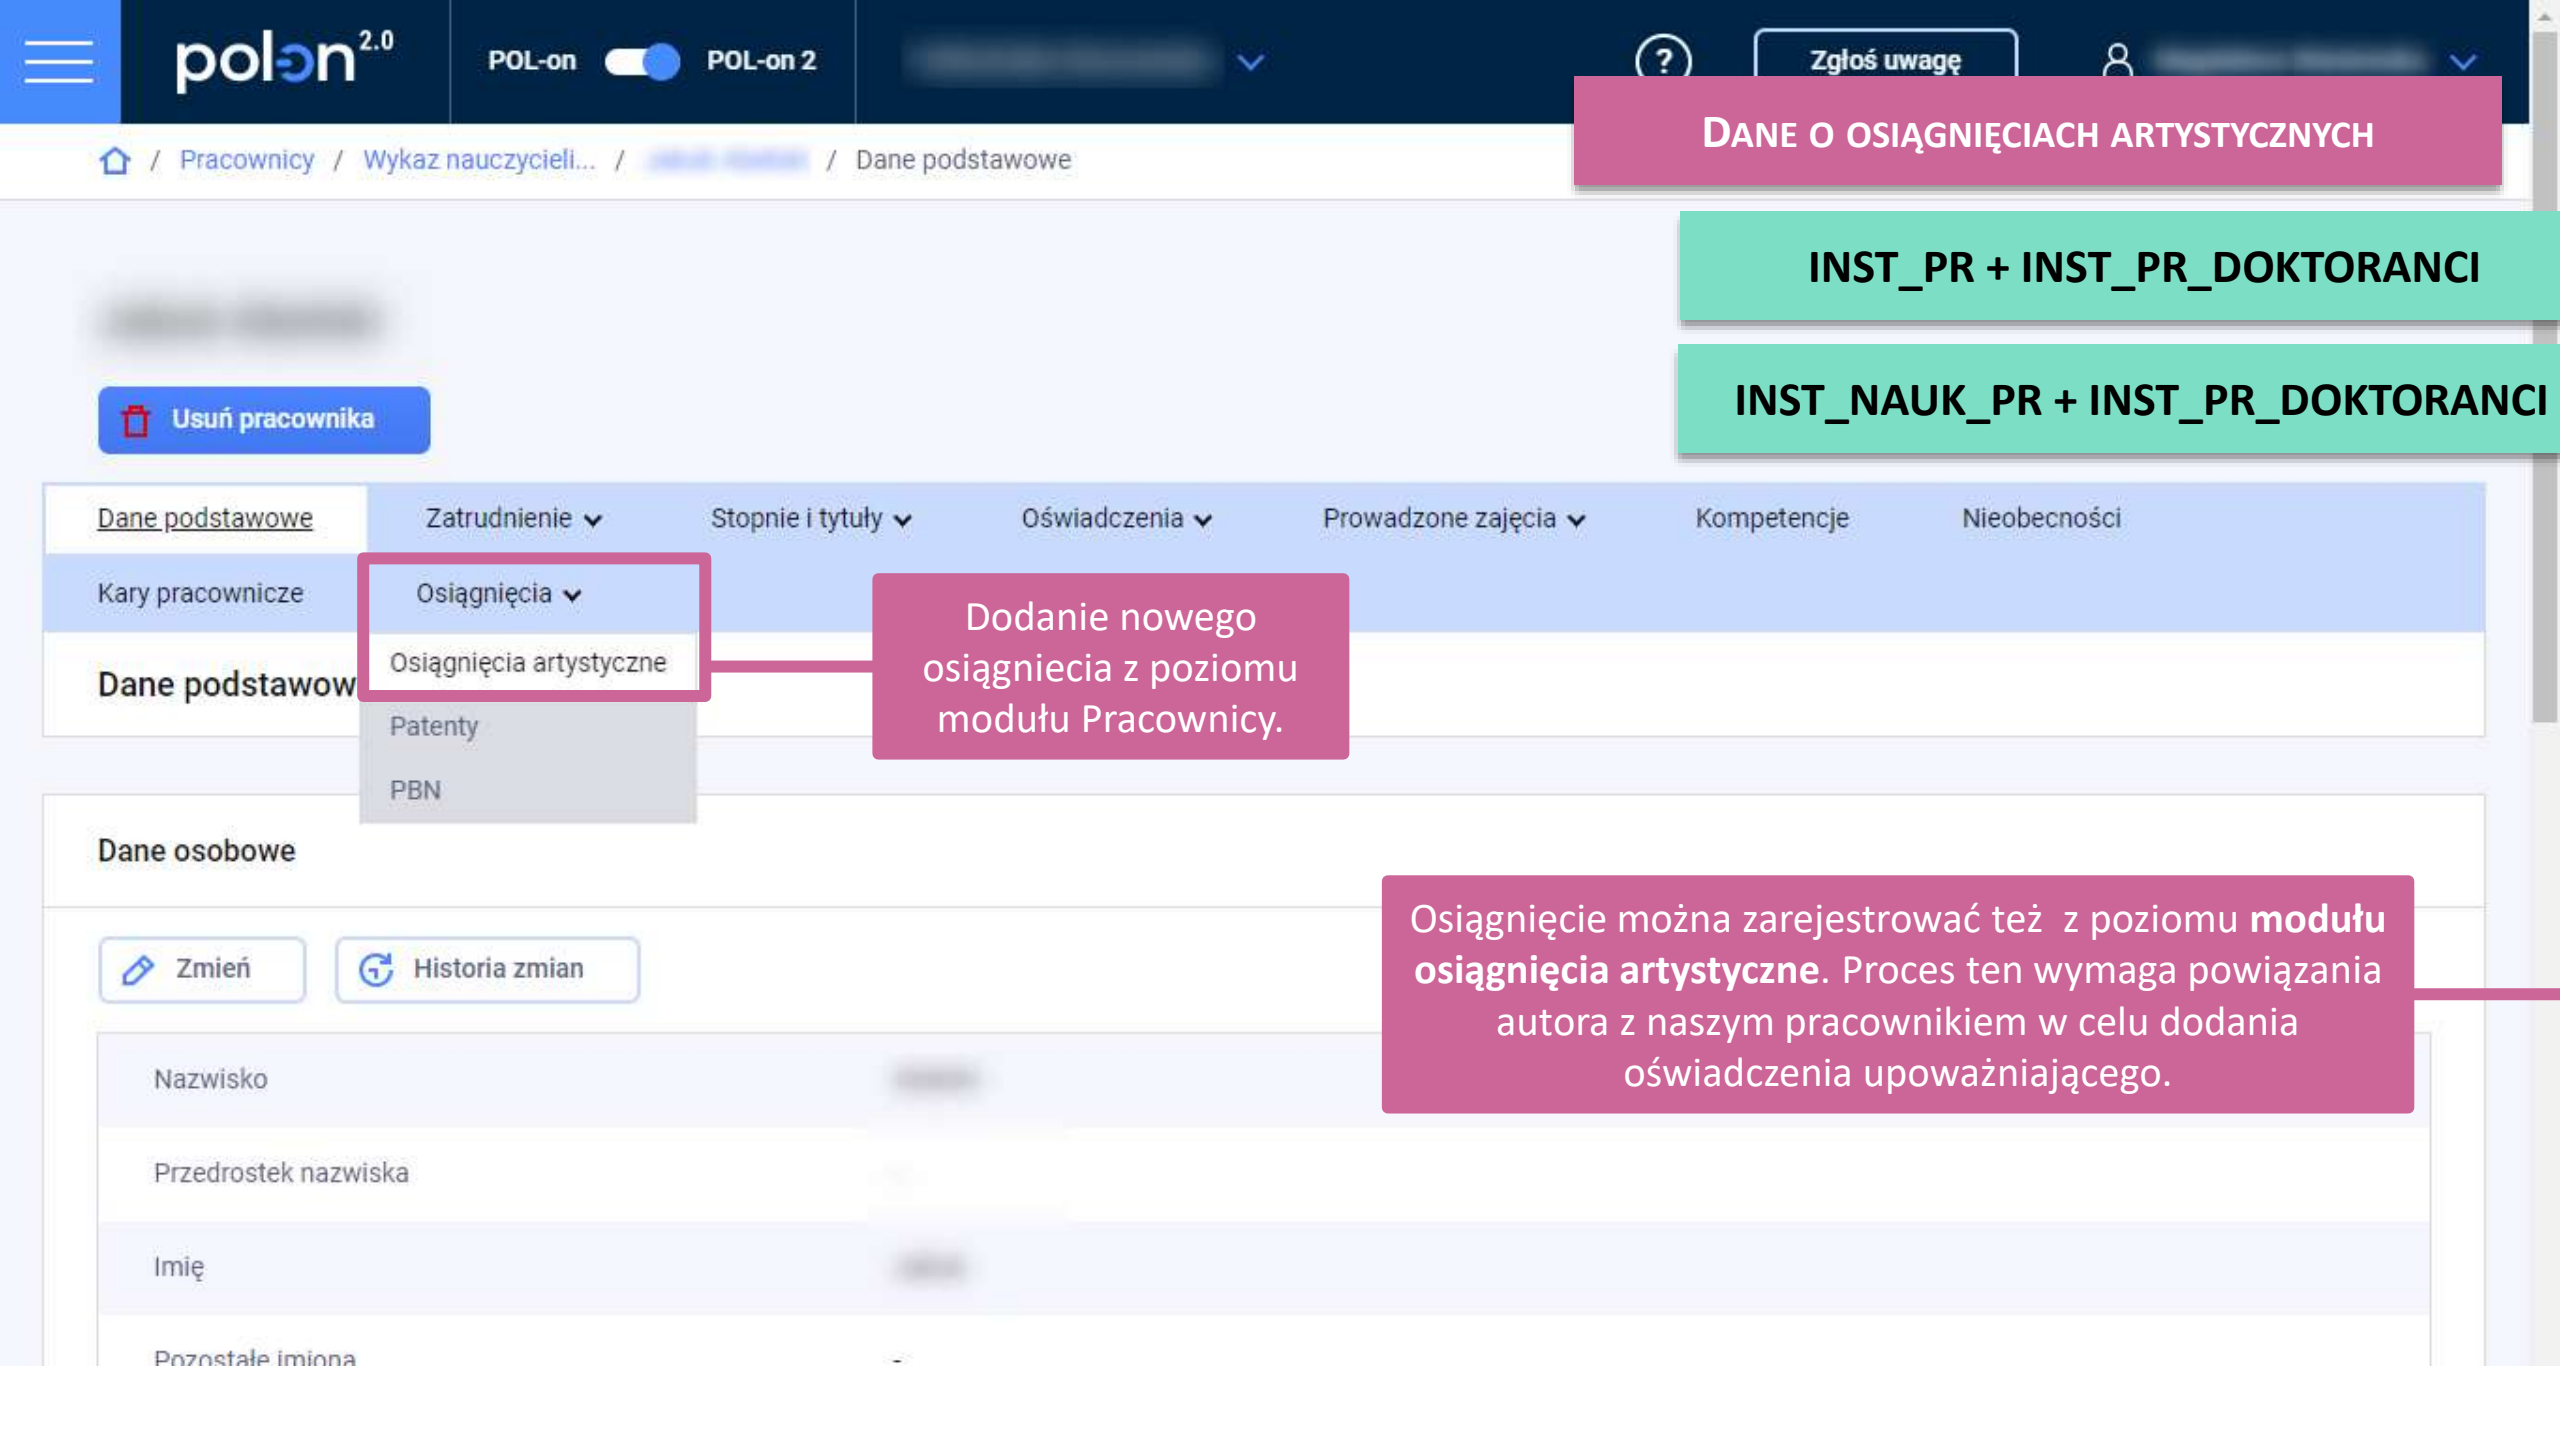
polon 2.0

POL-on POL-on 2

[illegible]

?

Zgłoś uwagę

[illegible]

Dane o osiągnięciach artystycznych

INST_PR + INST_PR_DOKTORANCI

INST_NAUK_PR + INST_PR_DOKTORANCI

/ Pracownicy / Wykaz nauczycieli... / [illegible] / Dane podstawowe

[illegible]

Usuń pracownika

Dane podstawowe

Zatrudnienie

Stopnie i tytuły

Oświadczenia

Prowadzone zajęcia

Kompetencje

Nieobecności

Kary pracownicze

Osiągnięcia

Osiągnięcia artystyczne

Patenty

PBN

Dodanie nowego osiągniecia z poziomu modułu Pracownicy.

Dane podstawow

Dane osobowe

Zmień

Historia zmian

Osiągnięcie można zarejestrować też z poziomu **modułu osiągnięcia artystyczne**. Proces ten wymaga powiązania autora z naszym pracownikiem w celu dodania oświadczenia upoważniającego.

Nazwisko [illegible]

Przedrostek nazwiska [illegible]

Imię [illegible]

Pozostałe imiona -